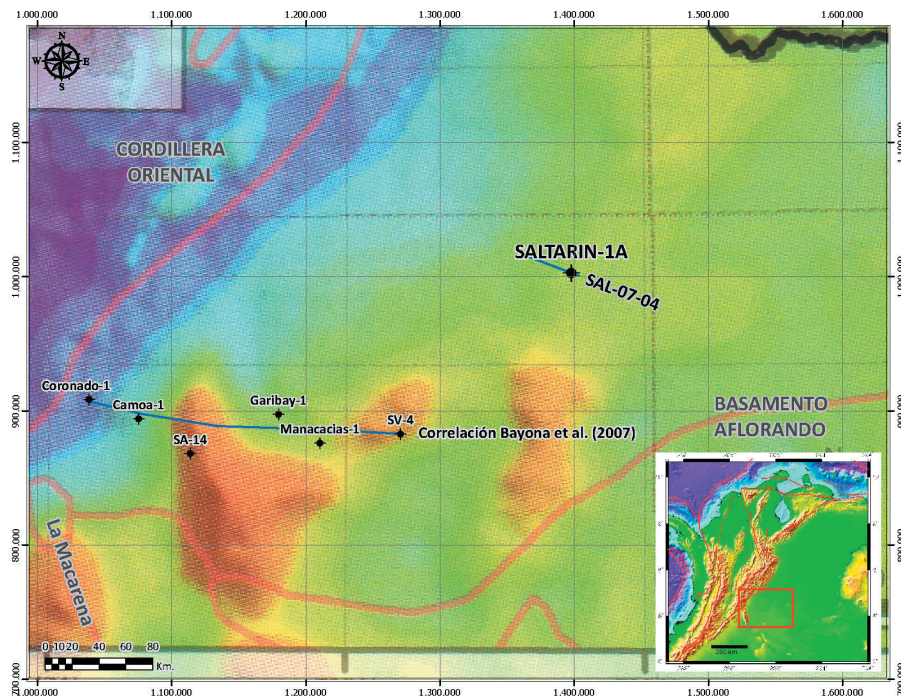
1.000.000
1.100.000
1.200.000
1.300.000
1.400.000
1.500.000
1.600.000

N
W
E
S

CORDILLERA ORIENTAL

SALTARIN-1A
SAL-07-04

Coronado-1
Camoa-1
Garibay-1
SA-14
Manacacias-1
SV-4
Correlación Bayona et al. (2007)

BASAMENTO AFLORANDO

La Macarena

0 10 20 40 60 80
Km.

1.100.000
1.000.000
900.000
800.000
700.000

2.000.000
1.100.000
1.200.000
1.300.000
1.400.000
1.500.000
1.600.000

250 km